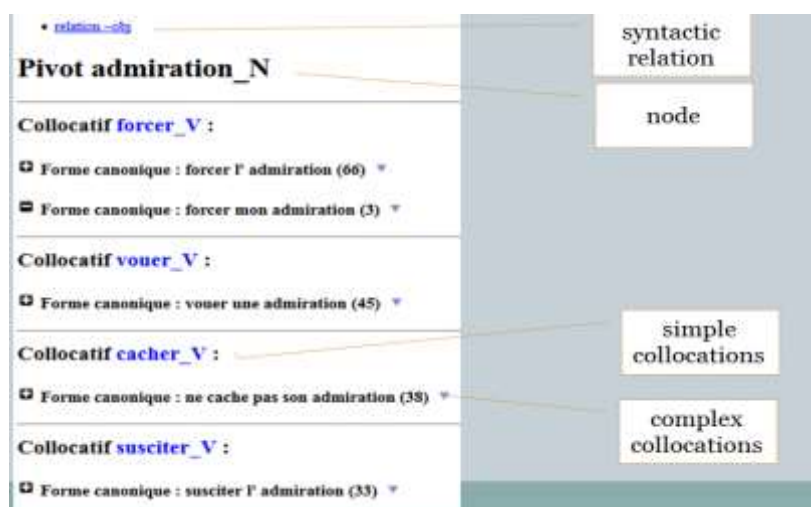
• relation –obj

Pivot admiration_N

Collocatif forcer_V :

Forme canonique : forcer l' admiration (66)

Forme canonique : forcer mon admiration (3)

Collocatif vouer_V :

Forme canonique : vouer une admiration (45)

Collocatif cacher_V :

Forme canonique : ne cache pas son admiration (38)

Collocatif susciter_V :

Forme canonique : susciter l' admiration (33)

syntactic relation

node

simple collocations

complex collocations